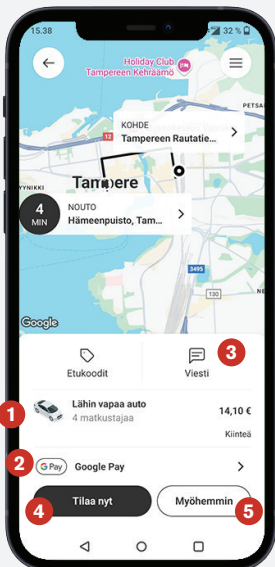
15.38

32 %

Holiday Club Tampereen Kehräämö

KOHDE
Tampereen Rautatie...

Tampere

4 MIN

NOUTO
Hämeenpuisto, Tam...

YYNIKKI

PETSA

12

3495

130

Google

Etukoodit

Viesti

3

1

Lähin vapaa auto
4 matkustajaa

14,10 €

Kiinteä

2

G Pay

Google Pay

Tilaa nyt

Myöhemmin

4

5